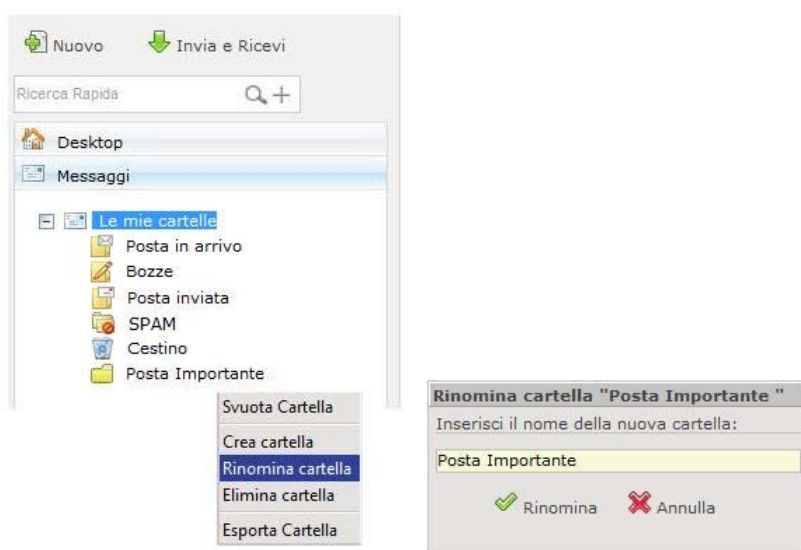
Nuovo Invia e Ricevi

Ricerca Rapida

Desktop

Messaggi

Le mie cartelle
Posta in arrivo
Bozze
Posta inviata
SPAM
Cestino
Posta Importante

Svuota Cartella
Crea cartella
Rinomina cartella
Elimina cartella
Esporta Cartella

Rinomina cartella "Posta Importante "
Inserisci il nome della nuova cartella:
Posta Importante
Rinomina Annulla